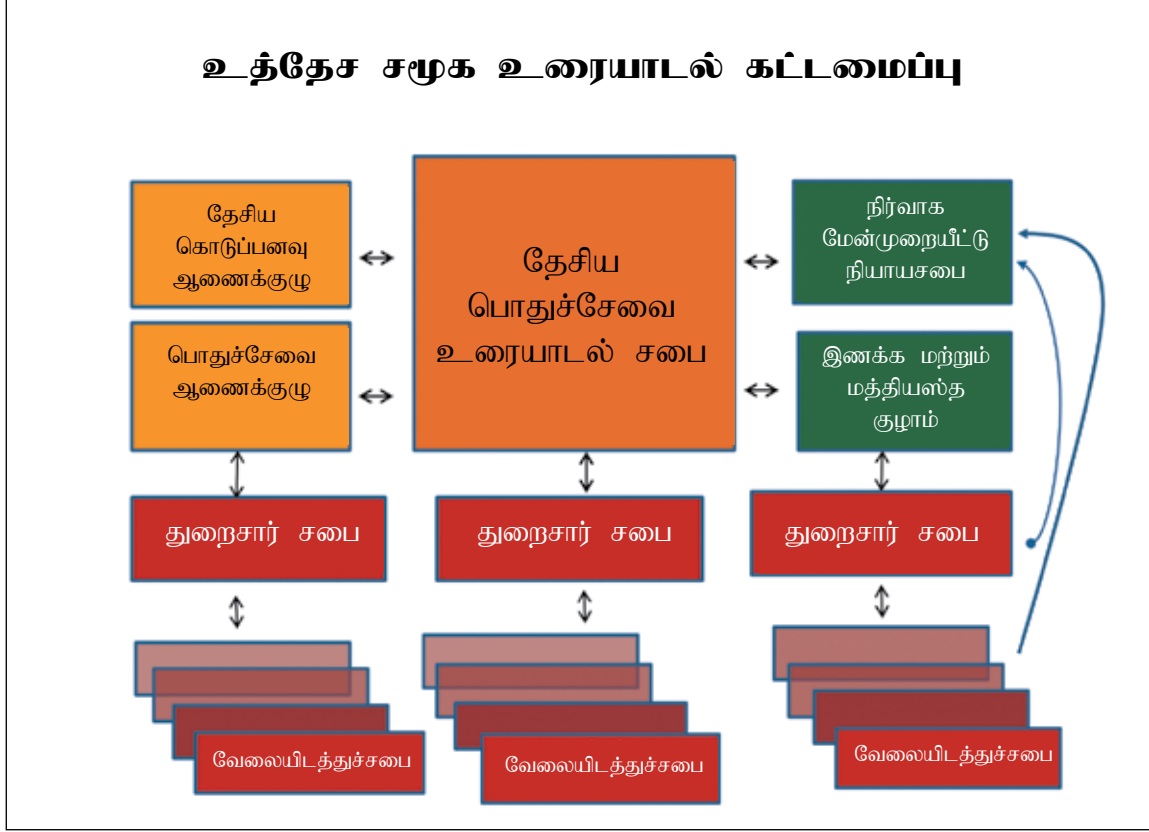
உத்தேச சமூக உரையாடல் கட்டமைப்பு

தேசிய கொடுப்பனவு ஆணைக்குழு

பொதுச்சேவை ஆணைக்குழு

தேசிய பொதுச்சேவை உரையாடல் சபை

நிர்வாக மேன்முறையீட்டு நியாயசபை

இணக்க மற்றும் மத்தியஸ்த குழாம்

துறைசார் சபை

துறைசார் சபை

துறைசார் சபை

வேலையிடத்துச்சபை

வேலையிடத்துச்சபை

வேலையிடத்துச்சபை